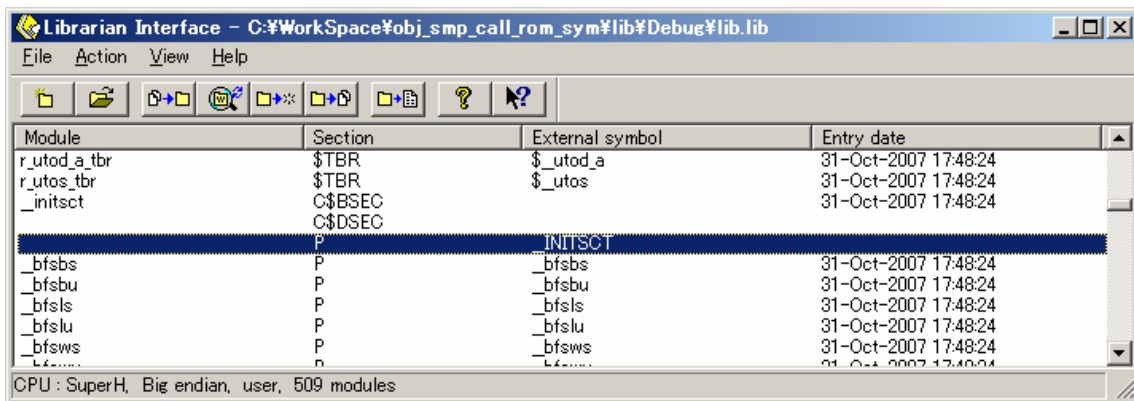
Librarian Interface - C:¥WorkSpace¥obj_smp_call_rom_sym¥lib¥Debug¥lib.lib

File Action View Help

| Module | Section | External symbol | Entry date |
|---|---|---|---|
| r_utod_a_tbr | $TBR | $_utod_a | 31-Oct-2007 17:48:24 |
| r_utos_tbr | $TBR | $_utos | 31-Oct-2007 17:48:24 |
| _initsct | C$BSEC | | 31-Oct-2007 17:48:24 |
| | C$DSEC | | |
| | P | _INITSCT | |
| _bfsbs | P | _bfsbs | 31-Oct-2007 17:48:24 |
| _bfsbu | P | _bfsbu | 31-Oct-2007 17:48:24 |
| _bfsls | P | _bfsls | 31-Oct-2007 17:48:24 |
| _bfslu | P | _bfslu | 31-Oct-2007 17:48:24 |
| _bfsws | P | _bfsws | 31-Oct-2007 17:48:24 |
| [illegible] | P | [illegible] | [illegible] |

CPU : SuperH, Big endian, user, 509 modules